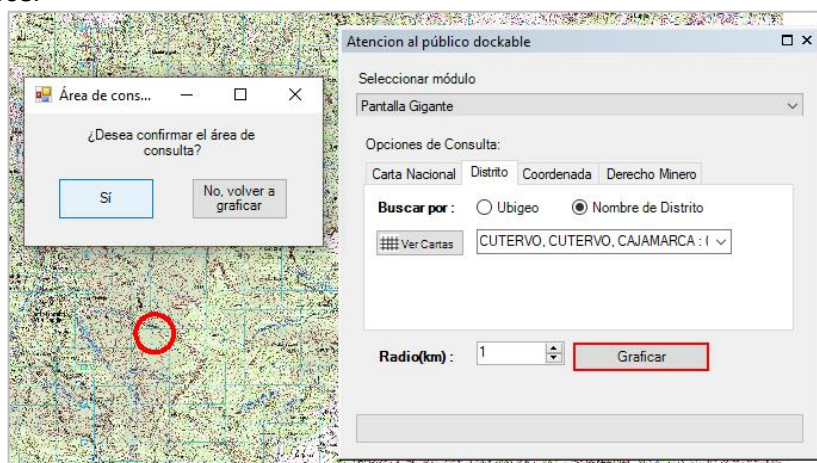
Área de cons...

¿Desea confirmar el área de consulta?

Sí

No, volver a graficar

Atencion al público dockable

Seleccionar módulo

Pantalla Gigante

Opciones de Consulta:

Carta Nacional | Distrito | Coordenada | Derecho Minero

Buscar por : Ubigeo Nombre de Distrito

Ver Cartas

CUTERVO, CUTERVO, CAJAMARCA : (

Radio(km) : 1

Graficar